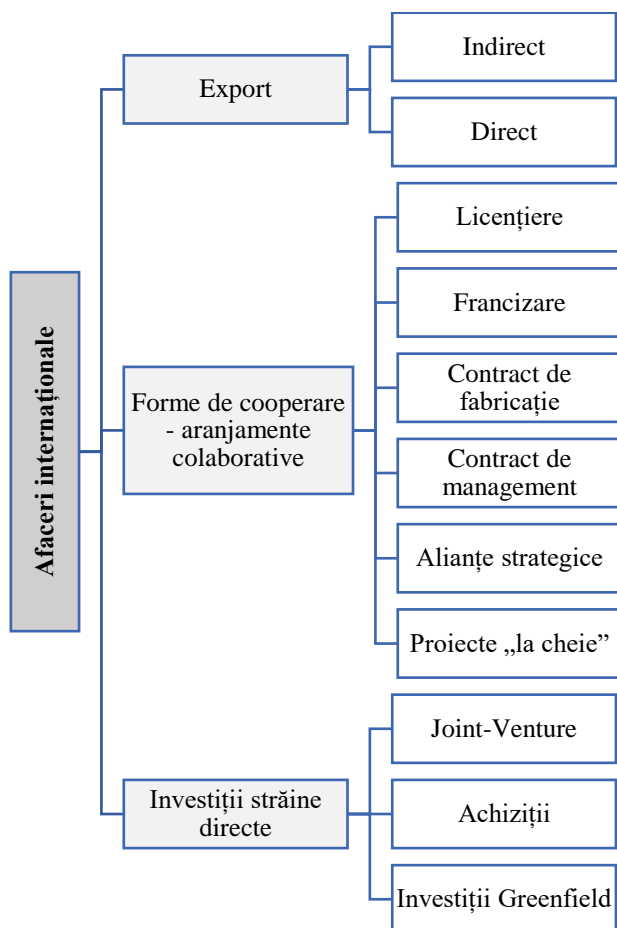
Afaceri internaționale

Export

Indirect

Direct

Forme de cooperare - aranjamente colaborative

Licențiere

Francizare

Contract de fabricație

Contract de management

Alianțe strategice

Proiecte „la cheie”

Investiții străine directe

Joint-Venture

Achiziții

Investiții Greenfield